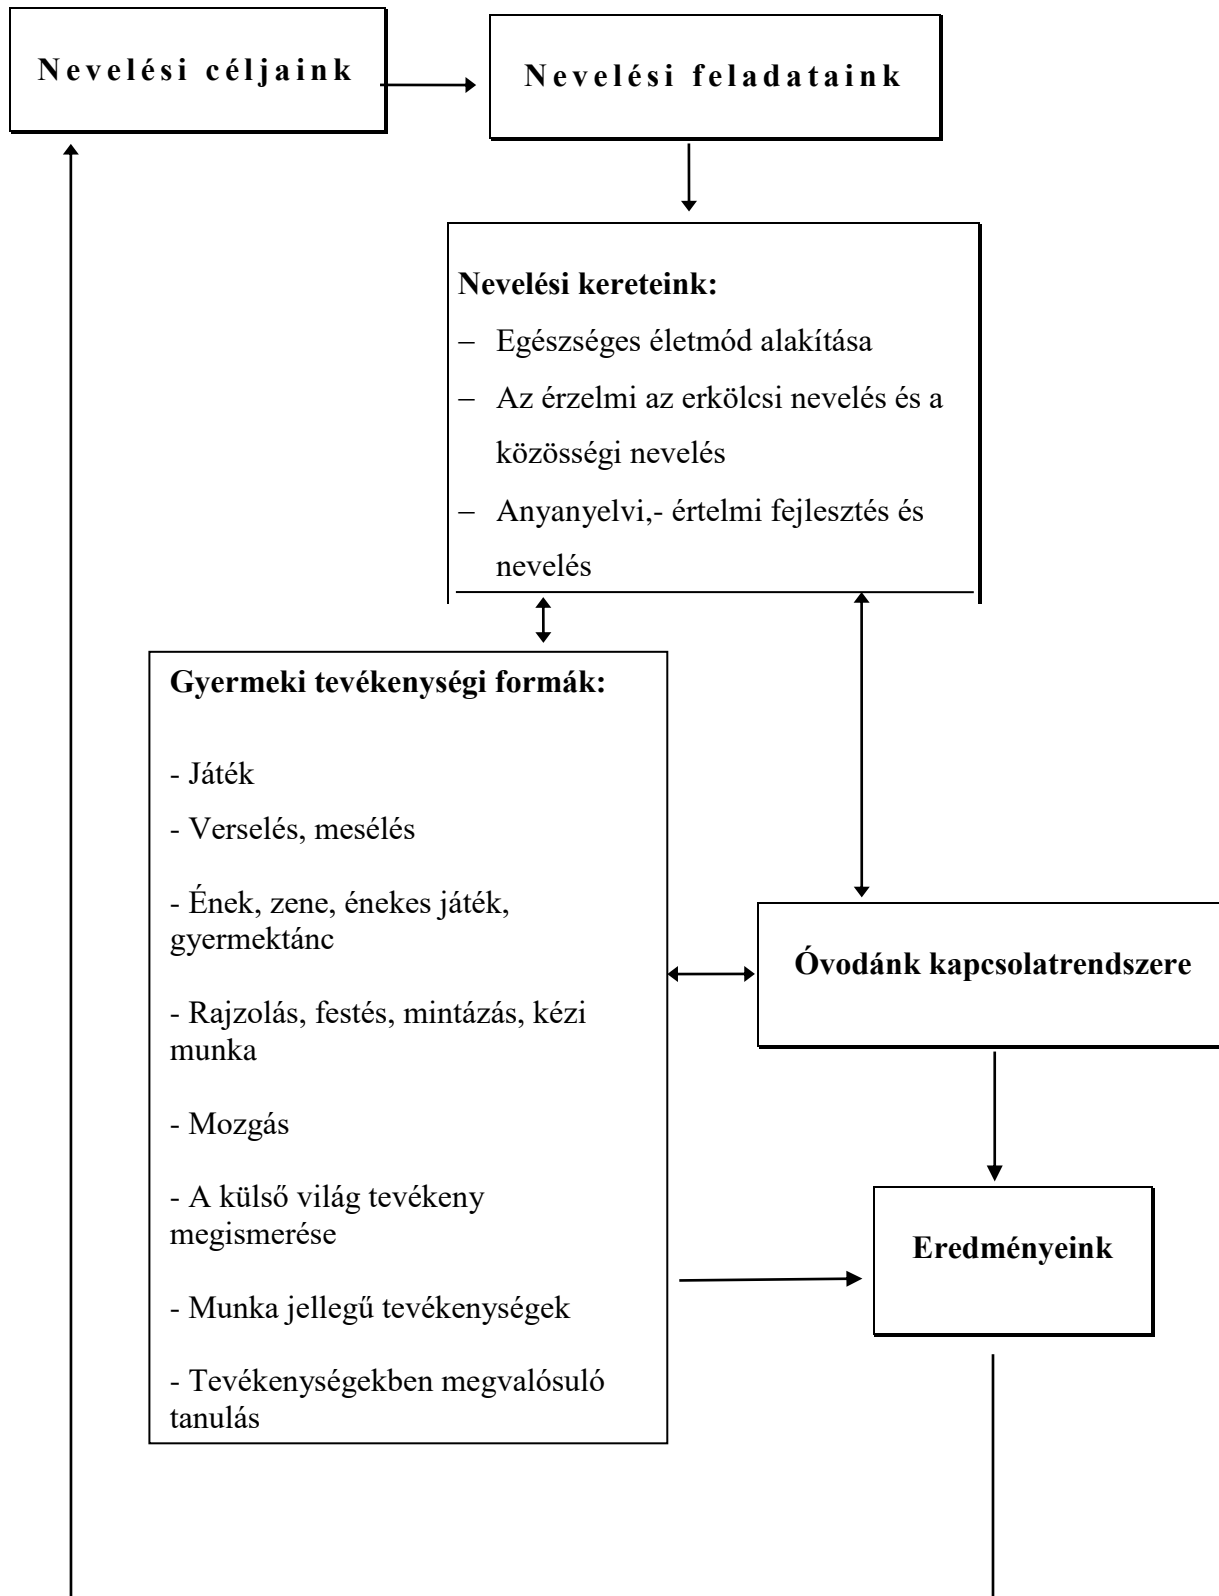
Nevelési céljaink

Nevelési feladataink

Nevelési kereteink:
– Egészséges életmód alakítása
– Az érzelmi az erkölcsi nevelés és a közösségi nevelés
– Anyanyelvi,- értelmi fejlesztés és nevelés

Gyermeki tevékenységi formák:
- Játék
- Verselés, mesélés
- Ének, zene, énekes játék, gyermektánc
- Rajzolás, festés, mintázás, kézi munka
- Mozgás
- A külső világ tevékeny megismerése
- Munka jellegű tevékenységek
- Tevékenységekben megvalósuló tanulás

Óvodánk kapcsolatrendszere

Eredményeink